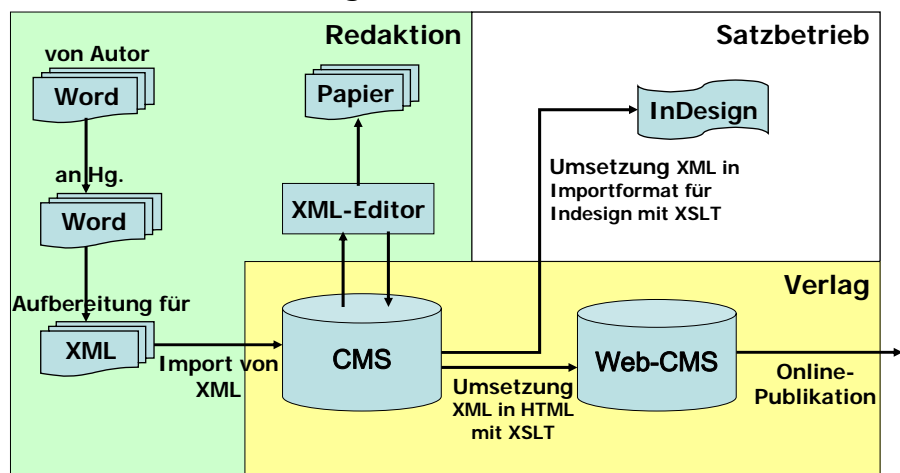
Redaktion

Satzbetrieb

von Autor

Word

Papier

InDesign

an Hg.

Word

XML-Editor

Umsetzung XML in Importformat für Indesign mit XSLT

Verlag

Aufbereitung für

XML

Import von XML

CMS

Web-CMS

Umsetzung XML in HTML mit XSLT

Online-Publikation